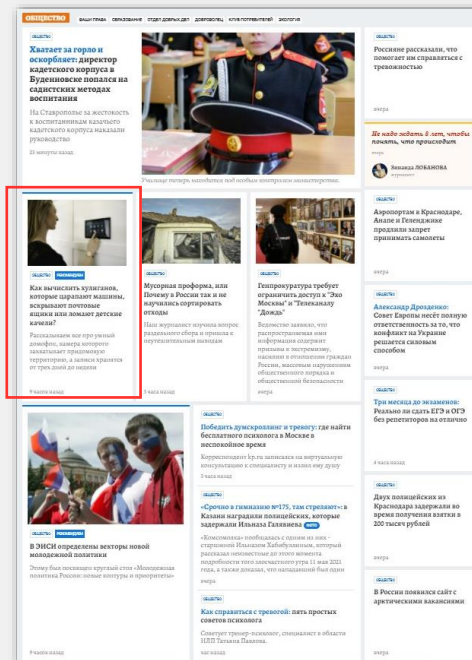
ОБЩЕСТВО ВАШИ ПРАВА ОБРАЗОВАНИЕ ОТДЕЛ ДОБРЫХ ДЕЛ ДОБРОВОЛЕЦ КЛУБ ПОТРЕБИТЕЛЕЙ ЭКОЛОГИЯ

Хватает за горло и оскорбляет: директор кадетского корпуса в Буденновске попался на садистских методах воспитания

На Ставрополье за жестокость к воспитанникам кадетского корпуса наказали руководство

21 минуту назад

Учащиеся теперь находятся под особым контролем министерства.

ОБЩЕСТВО

Россияне рассказали, что помогает им справляться с тревожностью

вчера

Не надо ждать 8 лет, чтобы понять, что происходит

Эвелина ЛОБАНОВА

ОБЩЕСТВО РЕКОМЕНДУЕМ

Как вычислить хулиганов, которые царапают машины, вскрывают почтовые ящики или ломают детские качели?

Рассказываем, как при умный домофон, камера которого захватывает придомовую территорию, а записи хранятся от трех дней до недели

9 часов назад

Мусорная проформа, или Почему в России так и не научились сортировать отходы

Наш журналист изучила вопрос раздельного сбора и приема с неутешительным выводом

Генпрокуратура требует ограничить доступ к "Эхо Москвы" и "Телеканалу "Дождь"

Ведомство заявило, что распространяемая ими информация содержит призывы к экстремизму, насилию в отношении граждан России, массовым нарушениям общественного порядка и общественной безопасности

вчера

ОБЩЕСТВО

Аэропортам в Краснодаре, Анапе и Геленджике продлили запрет принимать самолеты

вчера

ОБЩЕСТВО

Александр Дрозденко: Совет Европы несёт полную ответственность за то, что конфликт на Украине решается силовым способом

вчера

ОБЩЕСТВО

Три месяца до экзаменов: Реально ли сдать ЕГЭ и ОГЭ без репетиторов на отлично

4 часа назад

ОБЩЕСТВО

Двух полицейских из Краснодара задержали во время получения взятки в 200 тысяч рублей

вчера

ОБЩЕСТВО

В России появился сайт с арктическими вакансиями

ОБЩЕСТВО РЕКОМЕНДУЕМ

В ЭНСИ определены векторы новой молодежной политики

Этому был посвящен круглый стол «Молодежная политика России: новые контуры и приоритеты»

9 часов назад

ОБЩЕСТВО

Победить думскроллинг и тревогу: где найти бесплатного психолога в Москве в неспокойное время

Корреспондент kp.ru записался на виртуальную консультацию к специалисту и излил ему душу

5 часов назад

ОБЩЕСТВО

«Срочно в гимназию №175, там стреляют»: в Казани наградили полицейских, которые задержали Ильназа Галявиева

«Комсомолка» пообщалась с одним из них - старшиной Ильнаром Хабибуллиным, который рассказал неизвестные до этого момента подробности того злосчастного утра 11 мая 2021 года, а также деталях, что нападавший был один

вчера

ОБЩЕСТВО

Как справиться с тревогой: пять простых советов психолога

Советует тренер-психолог, специалист в области НЛП Татьяна Панина.

час назад